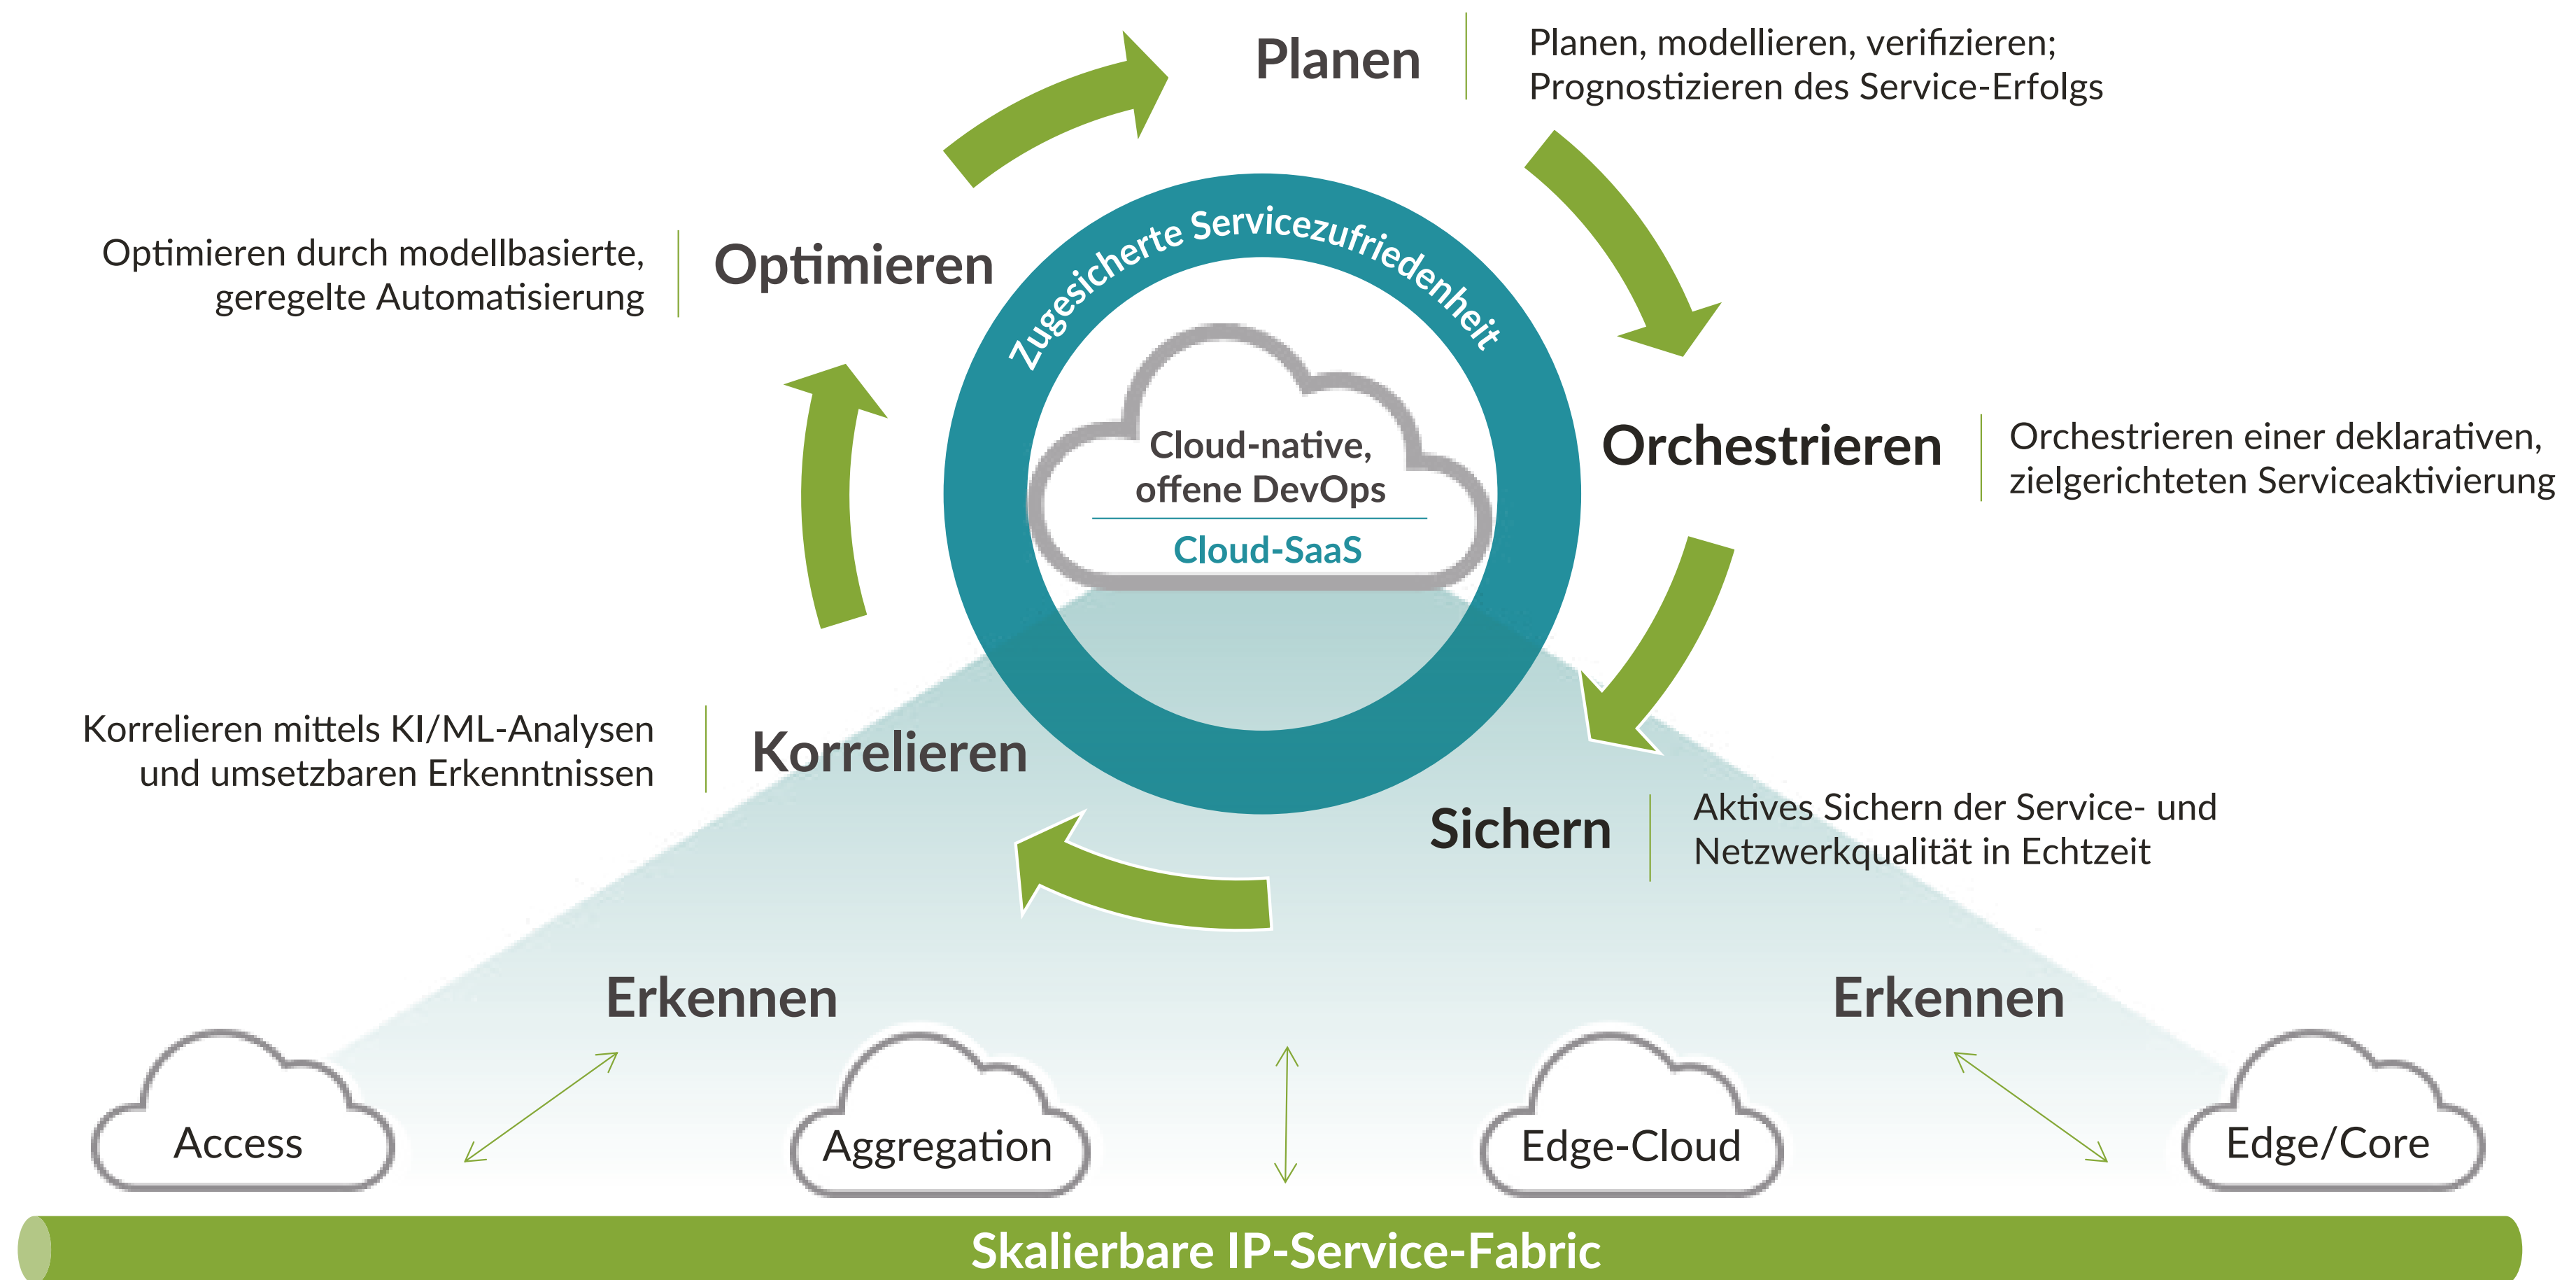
Planen

Planen, modellieren, verifizieren; Prognostizieren des Service-Erfolgs

Optimieren durch modellbasierte, geregelte Automatisierung

Optimieren

Zugesicherte Servicezufriedenheit

Cloud-native, offene DevOps

Cloud-SaaS

Orchestrieren

Orchestrieren einer deklarativen, zielgerichteten Serviceaktivierung

Korrelieren mittels KI/ML-Analysen und umsetzbaren Erkenntnissen

Korrelieren

Sichern

Aktives Sichern der Service- und Netzwerkqualität in Echtzeit

Erkennen

Erkennen

Access

Aggregation

Edge-Cloud

Edge/Core

Skalierbare IP-Service-Fabric